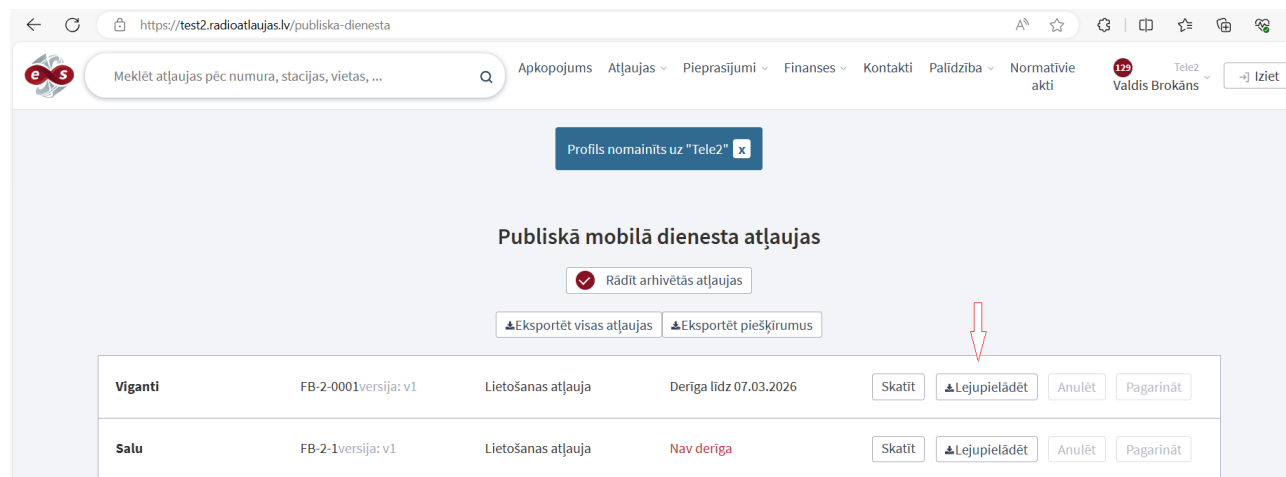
https://test2.radioatlaujas.lv/publiska-dienesta

Meklēt atļaujas pēc numura, stacijas, vietas, ...

Apkopojums Atļaujas Pieprasījumi Finanses Kontakti Palīdzība Normatīvie akti

129 Tele2 Valdis Brokāns

Iziet

Profils nomainīts uz "Tele2" x

Publiskā mobilā dienesta atļaujas

Rādīt arhivētās atļaujas

Eksportēt visas atļaujas Eksportēt piešķīrumus

| Viganti | FB-2-0001versija: v1 | Lietošanas atļauja | Derīga līdz 07.03.2026 | Skatīt | Lejupielādēt | Anulēt | Pagarināt |
|---|---|---|---|---|---|---|---|
| Salu | FB-2-1versija: v1 | Lietošanas atļauja | Nav derīga | Skatīt | Lejupielādēt | Anulēt | Pagarināt |